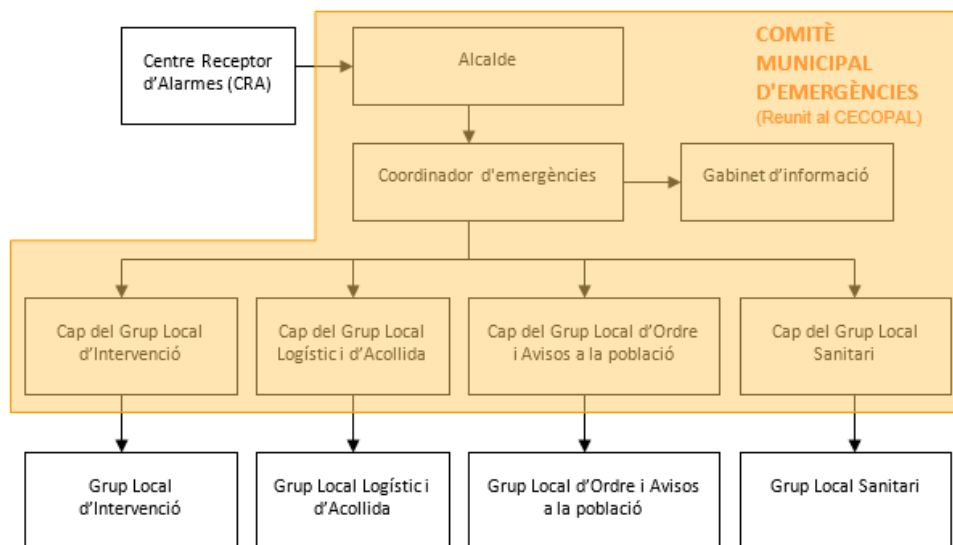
COMITÈ MUNICIPAL D'EMERGÈNCIES
(Reunit al CECOPAL)

Centre Receptor d'Alarmes (CRA)

Alcalde

Coordinador d'emergències

Gabinet d'informació

Cap del Grup Local d'Intervenció

Cap del Grup Local Logístic i d'Acollida

Cap del Grup Local d'Ordre i Avisos a la població

Cap del Grup Local Sanitari

Grup Local d'Intervenció

Grup Local Logístic i d'Acollida

Grup Local d'Ordre i Avisos a la població

Grup Local Sanitari